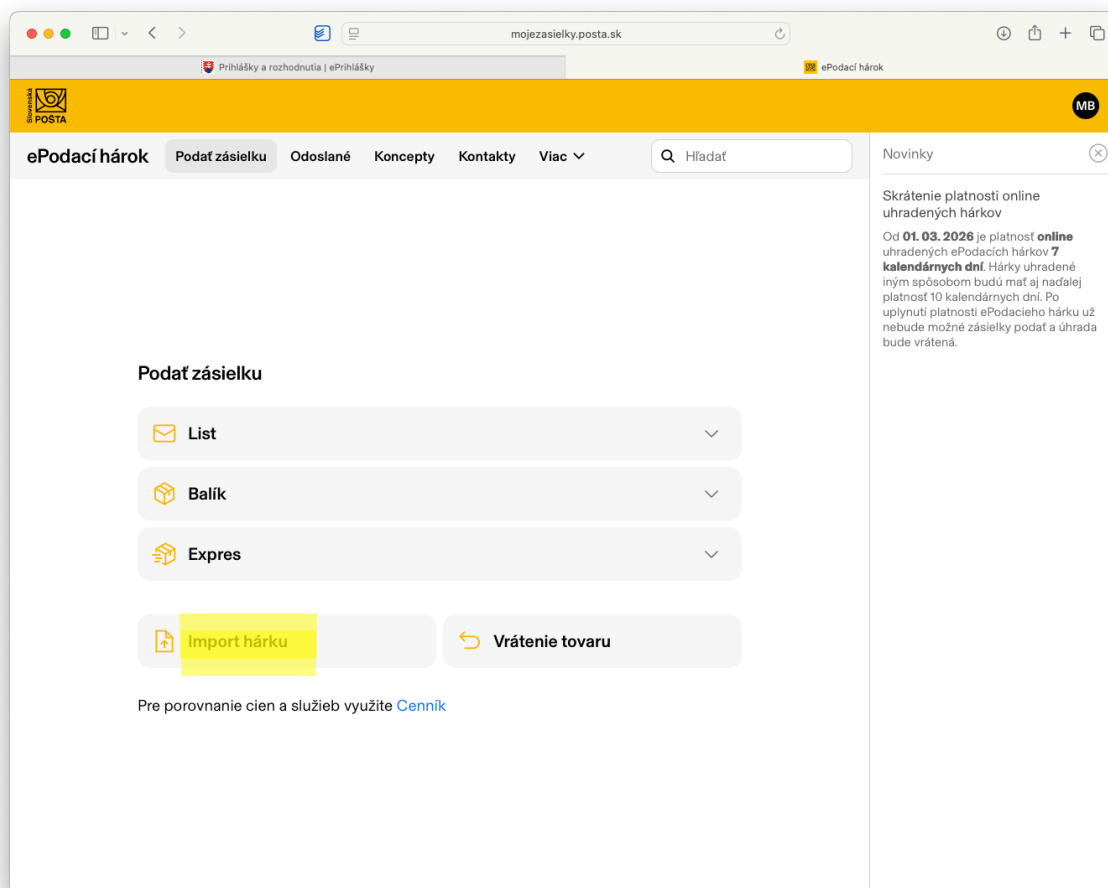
mojezasielky.posta.sk

Prihlášky a rozhodnutia | ePrihlášky

ePodací hárok

Slovenská POŠTA

MB

ePodací hárok

Podať zásielku

Odoslané

Koncepty

Kontakty

Viac

Hľadať

Novinky

Skrátenie platnosti online uhradených hárkov

Od **01. 03. 2026** je platnosť **online** uhradených ePodacích hárkov **7 kalendárnych dní**. Hárky uhradené iným spôsobom budú mať aj naďalej platnosť 10 kalendárnych dní. Po uplynutí platnosti ePodacieho hárku už nebude možné zásielky podať a úhrada bude vrátená.

Podať zásielku

List

Balík

Expres

Import hárku

Vrátenie tovaru

Pre porovnanie cien a služieb využite Cenník